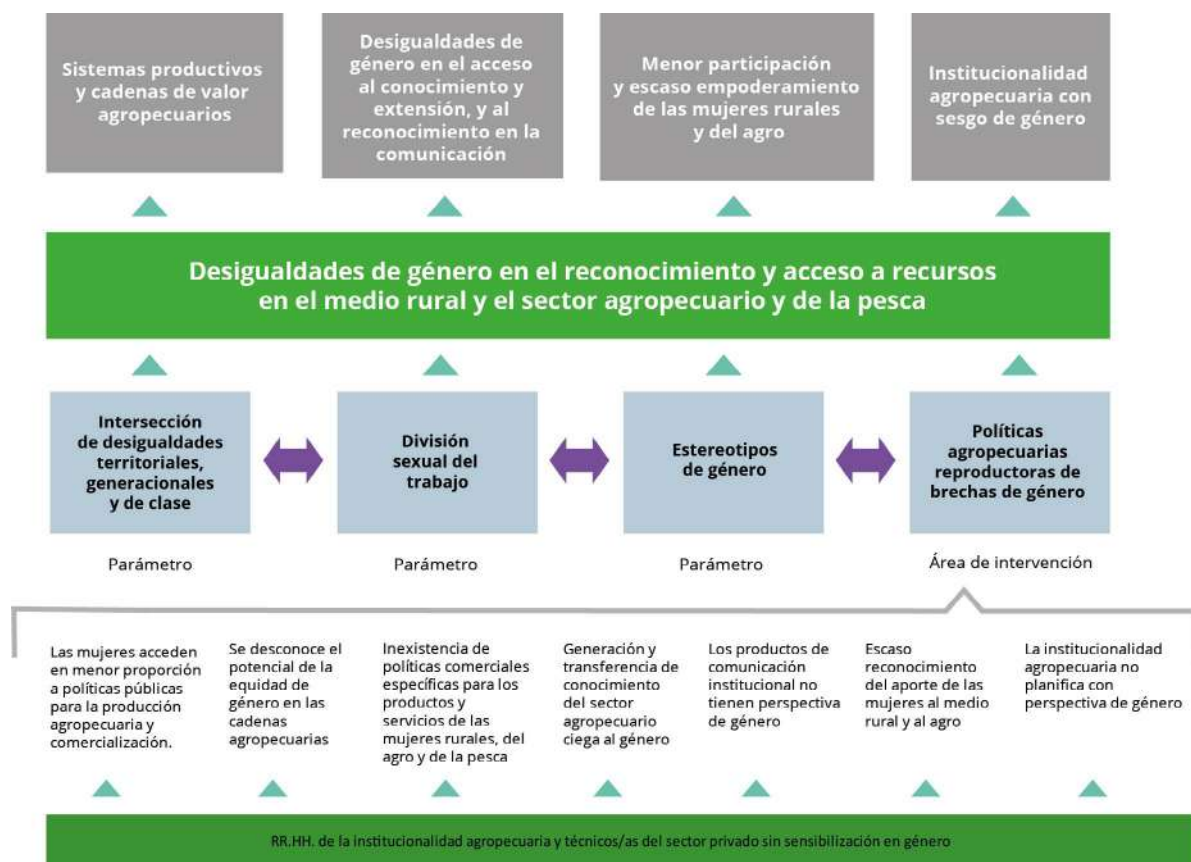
Sistemas productivos y cadenas de valor agropecuarios

Desigualdades de género en el acceso al conocimiento y extensión, y al reconocimiento en la comunicación

Menor participación y escaso empoderamiento de las mujeres rurales y del agro

Institucionalidad agropecuaria con sesgo de género

Desigualdades de género en el reconocimiento y acceso a recursos en el medio rural y el sector agropecuario y de la pesca

Intersección de desigualdades territoriales, generacionales y de clase

División sexual del trabajo

Estereotipos de género

Políticas agropecuarias reproductoras de brechas de género

Parámetro

Parámetro

Parámetro

Área de intervención

Las mujeres acceden en menor proporción a políticas públicas para la producción agropecuaria y comercialización.

Se desconoce el potencial de la equidad de género en las cadenas agropecuarias

Inexistencia de políticas comerciales específicas para los productos y servicios de las mujeres rurales, del agro y de la pesca

Generación y transferencia de conocimiento del sector agropecuario ciega al género

Los productos de comunicación institucional no tienen perspectiva de género

Escaso reconocimiento del aporte de las mujeres al medio rural y al agro

La institucionalidad agropecuaria no planifica con perspectiva de género

RR.HH. de la institucionalidad agropecuaria y técnicos/as del sector privado sin sensibilización en género